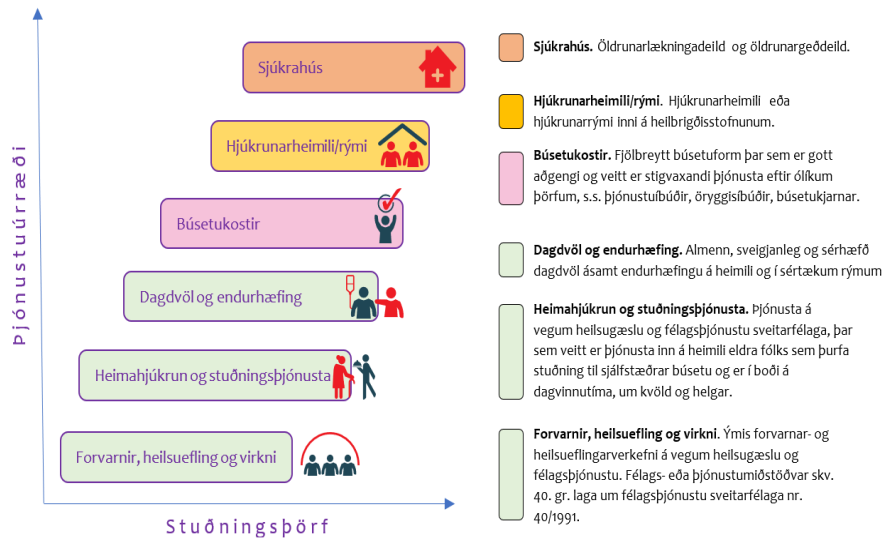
Þjónustuúrræði

Sjúkrahús

Hjúkrunarheimili/rými

Búsetukostir

Dagdvöl og endurhæfing

Heimahjúkrun og stuðningsþjónusta

Forvarnir, heilsuefling og virkni

Stuðningsþörf

**Sjúkrahús.** Öldrunarlækningadeild og öldrunargeðdeild.

**Hjúkrunarheimili/rými.** Hjúkrunarheimili eða hjúkrunarrými inni á heilbrigðisstofnunum.

**Búsetukostir.** Fjölbreytt búsetuform þar sem er gott aðgengi og veitt er stigvaxandi þjónusta eftir ólíkum þörfum, s.s. þjónustuíbúðir, öryggisíbúðir, búsetukjarnar.

**Dagdvöl og endurhæfing.** Almenn, sveigjanleg og sérhæfð dagdvöl ásamt endurhæfingu á heimili og í sértækum rýmum

**Heimahjúkrun og stuðningsþjónusta.** Þjónusta á vegum heilsugæslu og félagsþjónustu sveitarfélaga, þar sem veitt er þjónusta inn á heimili eldra fólks sem þurfa stuðning til sjálfstæðrar búsetu og er í boði á dagvinnutíma, um kvöld og helgar.

**Forvarnir, heilsuefling og virkni.** Ýmis forvarnar- og heilsueflingarverkefni á vegum heilsugæslu og félagsþjónustu. Félags- eða þjónustumiðstöðvar skv. 40. gr. laga um félagsþjónustu sveitarfélaga nr. 40/1991.